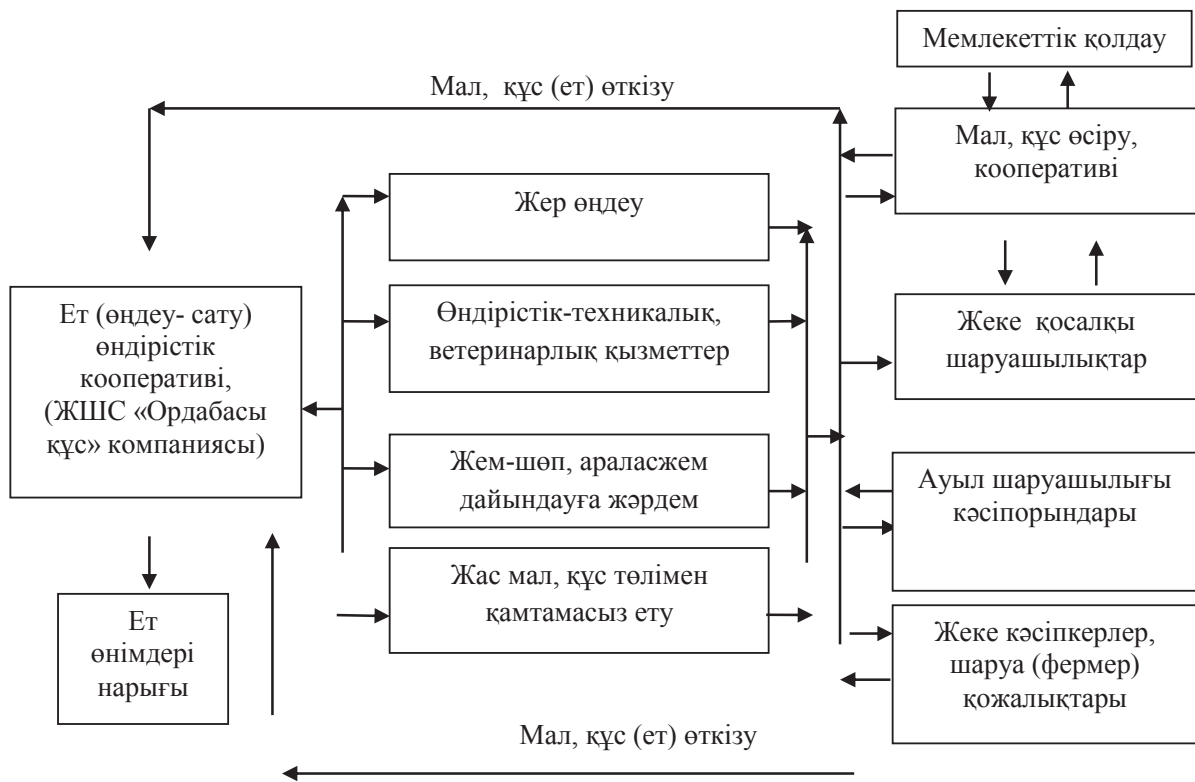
Мемлекеттік қолдау

Мал, құс (ет) өткізу

Мал, құс өсіру, кооперативі

Жер өңдеу

Ет (өңдеу- сату) өндірістік кооперативі, (ЖШС «Ордабасы құс» компаниясы)

Өндірістік-техникалық, ветеринарлық қызметтер

Жеке қосалқы шаруашылықтар

Жем-шөп, араласжем дайындауға жәрдем

Ауыл шаруашылығы кәсіпорындары

Жас мал, құс төлімен қамтамасыз ету

Ет өнімдері нарығы

Жеке кәсіпкерлер, шаруа (фермер) қожалықтары

Мал, құс (ет) өткізу